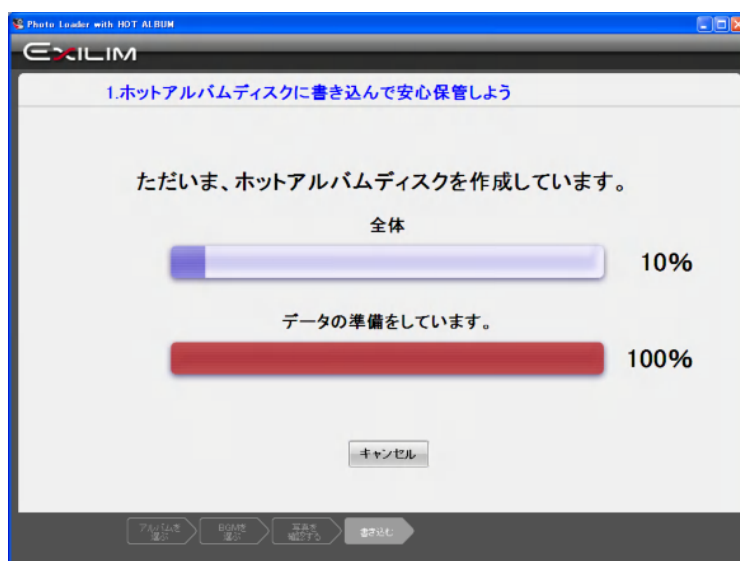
Photo Loader with HOT ALBUM

EXILIM

1.ホットアルバムディスクに書き込んで安心保管しよう

ただいま、ホットアルバムディスクを作成しています。

全体

10%

データの準備をしています。

100%

キャンセル

アルバムを選ぶ
BGMを選ぶ
写真を確認する
書き込む